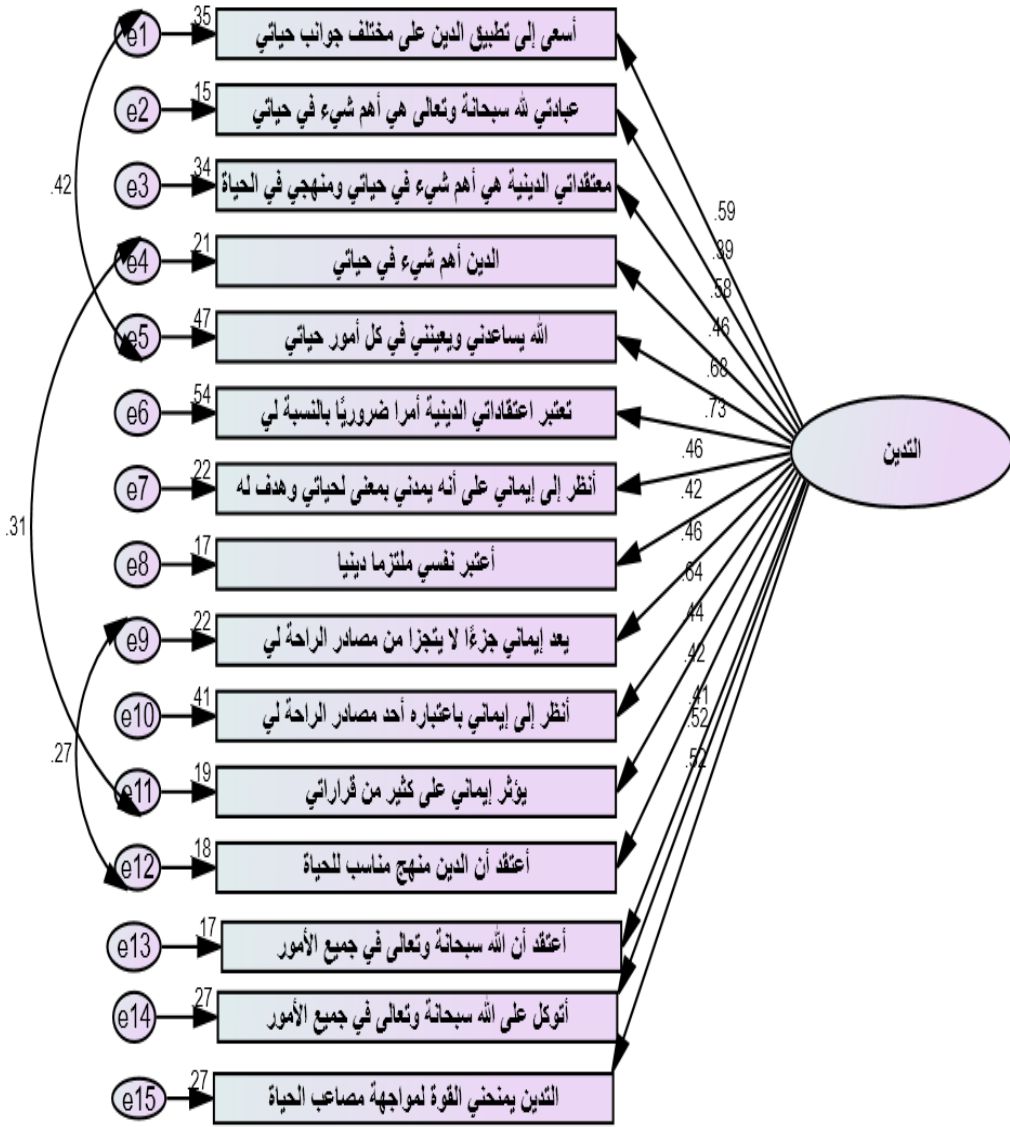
e1 .35 أسعى إلى تطبيق الدين على مختلف جوانب حياتي

e2 .15 عبادتي لله سبحانة وتعالى هي أهم شيء في حياتي

e3 .34 معتقداتي الدينية هي أهم شيء في حياتي ومنهجي في الحياة

e4 .21 الدين أهم شيء في حياتي

e5 .47 الله يساعدني ويعينني في كل أمور حياتي

e6 .54 تعتبر اعتقاداتي الدينية أمرا ضروريًا بالنسبة لي

e7 .22 أنظر إلى إيماني على أنه يمدني بمعنى لحياتي وهدف له

e8 .17 أعتبر نفسي ملتزما دينيا

e9 .22 يعد إيماني جزءًا لا يتجزا من مصادر الراحة لي

e10 .41 أنظر إلى إيماني باعتباره أحد مصادر الراحة لي

e11 .19 يؤثر إيماني على كثير من قراراتي

e12 .18 أعتقد أن الدين منهج مناسب للحياة

e13 .17 أعتقد أن الله سبحانة وتعالى في جميع الأمور

e14 .27 أتوكل على الله سبحانة وتعالى في جميع الأمور

e15 .27 التدين يمنحني القوة لمواجهة مصاعب الحياة

.42

.31

.27

.59
.39
.58
.46
.68
.73
.46
.42
.46
.64
.44
.42
.41
.52
.52

التدين